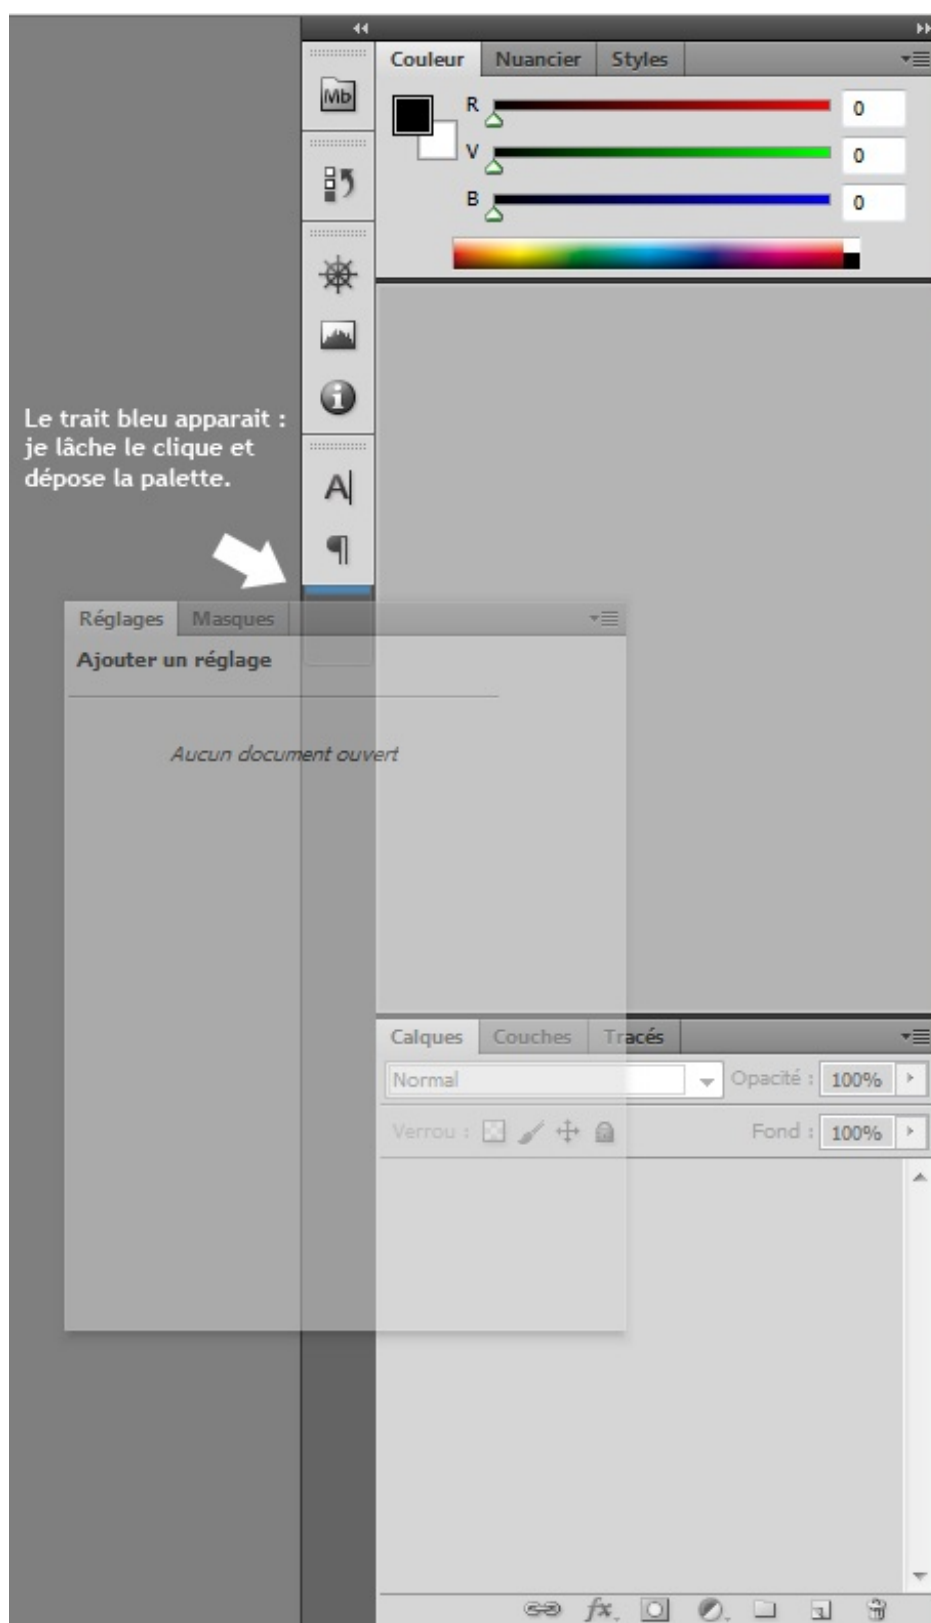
Couleur Nuancier Styles

R 0
V 0
B 0

Mb

Le trait bleu apparait : je lâche le clique et dépose la palette.

Réglages Masques

Ajouter un réglage

Aucun document ouvert

Calques Couches Tracés

Normal Opacité : 100%

Verrou : Fond : 100%